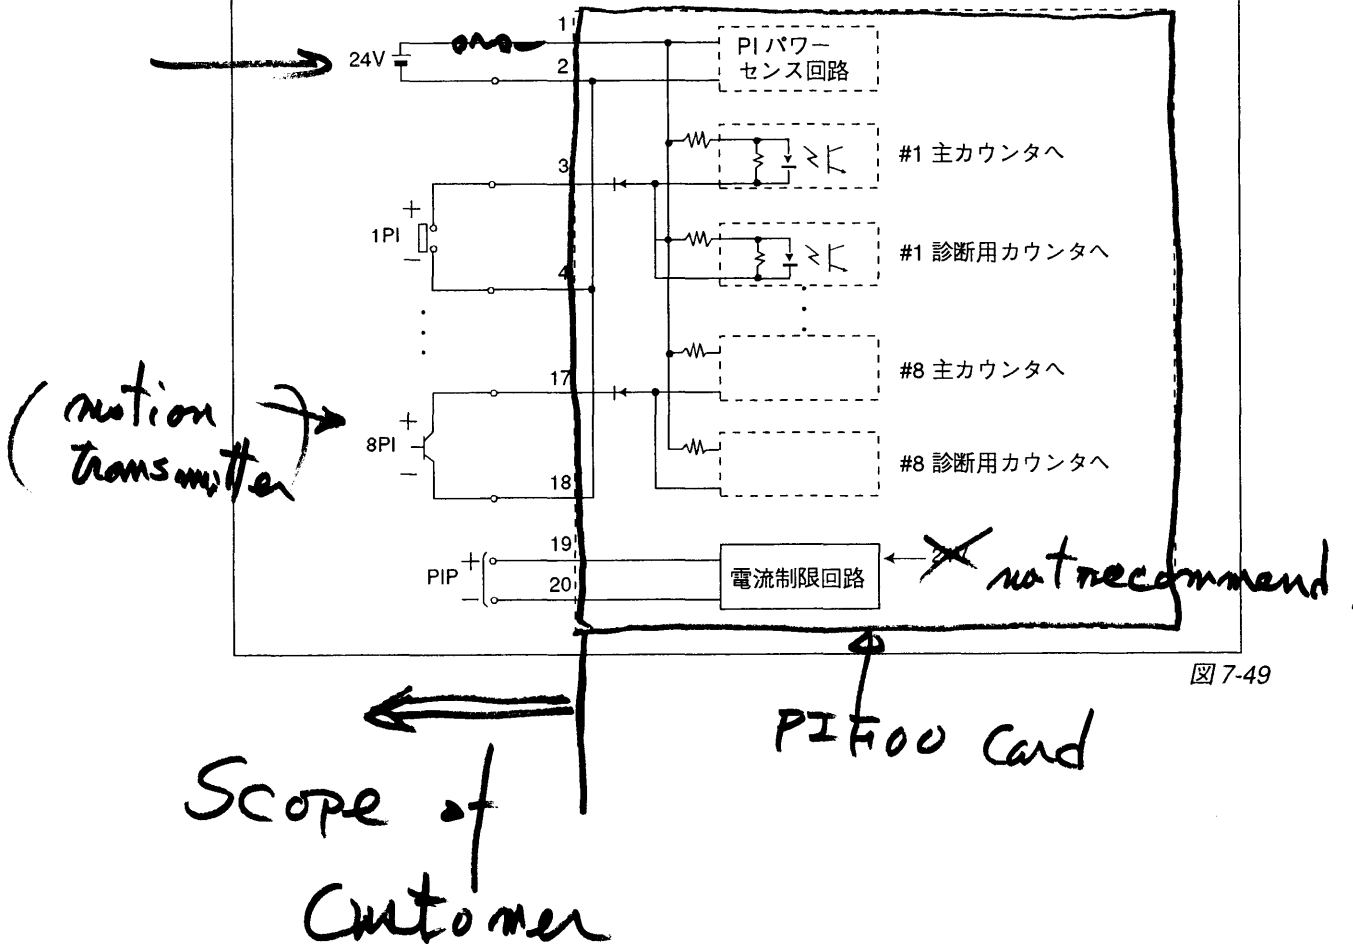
24V

1
2
PI パワー センス回路

#1 主カウンタへ

3
+
1PI
−
4

#1 診断用カウンタへ

17
+
8PI
−
18

#8 主カウンタへ

#8 診断用カウンタへ

(motion transmitter)

19
20
PIP
+
−
電流制限回路
24V
not recommend

図 7-49

PI100 Card

Scope of Customer